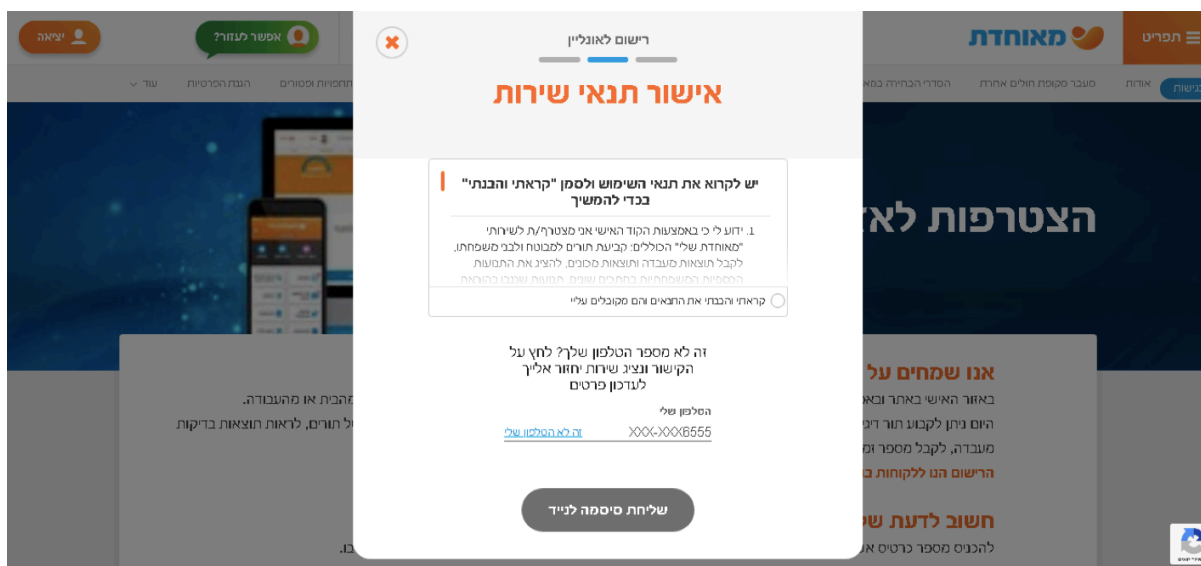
יציאה
אפשר לעזור?
מאוחדת
תפריט
עוד
הגנת הפרטיות
התחייבויות ופסורים
הסדרי הבחירה במא
מעבר מקופות חולים אחרות
אודות
נגישות

רישום לאונליין
אישור תנאי שירות

יש לקרוא את תנאי השימוש ולסמן "קראתי והבנתי" בכדי להמשיך

1. ידוע לי כי באמצעות הקוד האישי אני מצטרף/ת לשירותי "מאוחדת שלי" הכוללים: קביעת תורים למבוטח ולבני משפחתו, לקבל תוצאות מעבדה ותוצאות מכונים, להציג את התמונות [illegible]

קראתי והבנתי את התנאים והם מקובלים עליי

זה לא מספר הטלפון שלך? לחץ על הקישור ונציג שירות יחזור אלייך לעדכון פרטים

הטלפון שלי
XXX-XXX6555
זה לא הטלפון שלי

שליחת סיסמה לנייד

הצטרפות לא
אנו שמחים על
באזור האישי באתר ובא
היום ניתן לקבוע תור די
מעבדה, לקבל מספר ומ
הרישום הנו ללקוחות ב
מהבית או מהעבודה.
של תורים, לראות תוצאות בדיקות
חשוב לדעת שי
להכניס מספר כרטיס א
בו.